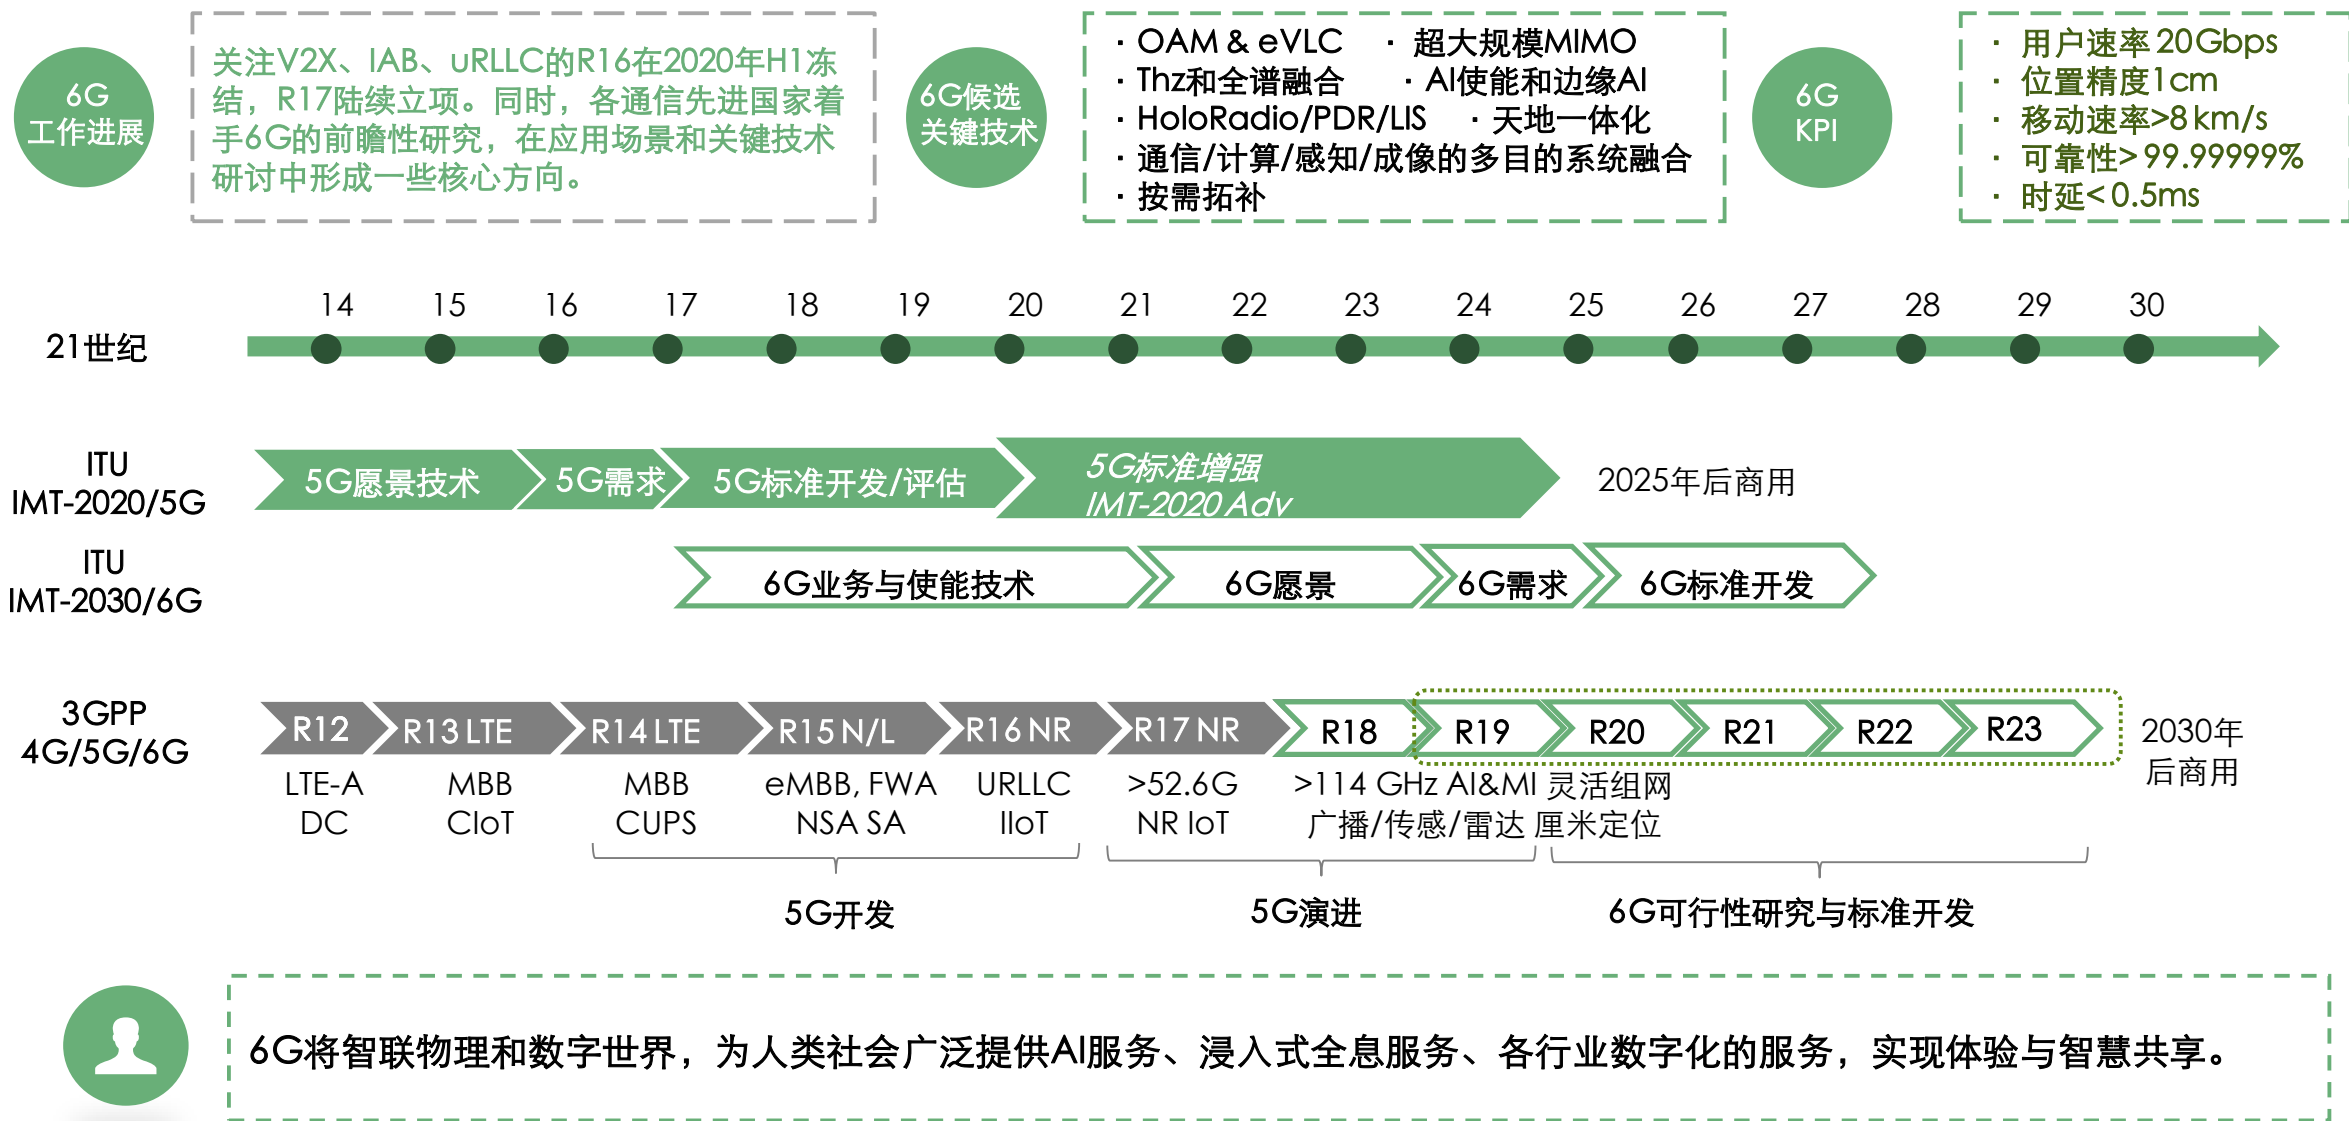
6G 工作进展

关注V2X、IAB、uRLLC的R16在2020年H1冻结，R17陆续立项。同时，各通信先进国家着手6G的前瞻性研究，在应用场景和关键技术研讨中形成一些核心方向。

6G候选关键技术

· OAM & eVLC · 超大规模MIMO
· Thz和全谱融合 · AI使能和边缘AI
· HoloRadio/PDR/LIS · 天地一体化
· 通信/计算/感知/成像的多目的系统融合
· 按需拓补

6G KPI

· 用户速率 20Gbps
· 位置精度1cm
· 移动速率>8 km/s
· 可靠性> 99.99999%
· 时延< 0.5ms

21世纪

14 15 16 17 18 19 20 21 22 23 24 25 26 27 28 29 30

ITU IMT-2020/5G

5G愿景技术 5G需求 5G标准开发/评估 5G标准增强 IMT-2020 Adv 2025年后商用

ITU IMT-2030/6G

6G业务与使能技术 6G愿景 6G需求 6G标准开发

3GPP 4G/5G/6G

R12 R13 LTE R14 LTE R15 N/L R16 NR R17 NR R18 R19 R20 R21 R22 R23 2030年后商用

LTE-A DC
MBB CIoT
MBB CUPS
eMBB, FWA NSA SA
URLLC IIoT
>52.6G NR IoT
>114 GHz AI&MI 灵活组网 广播/传感/雷达 厘米定位

5G开发 5G演进 6G可行性研究与标准开发

6G将智联物理和数字世界，为人类社会广泛提供AI服务、浸入式全息服务、各行业数字化的服务，实现体验与智慧共享。